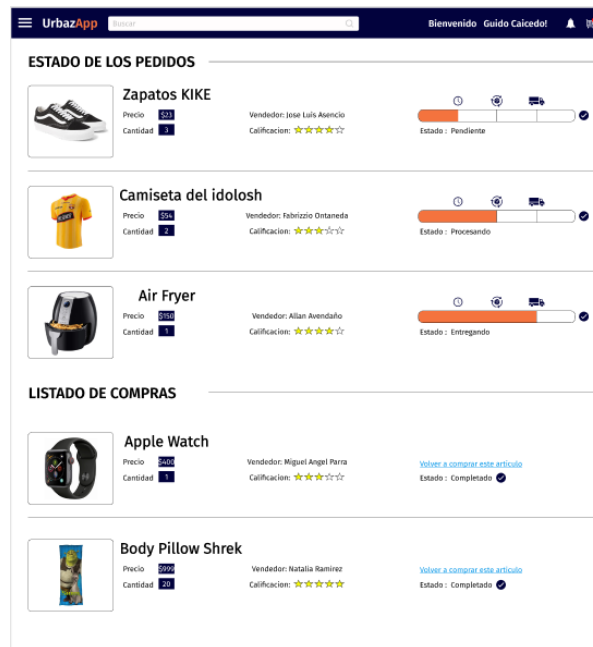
UrbazApp Buscar Bienvenido Guido Caicedo!

ESTADO DE LOS PEDIDOS

Zapatos KIKE
Precio $23
Cantidad 3
Vendedor: Jose Luis Asencio
Calificacion: ★★★★☆
Estado : Pendiente

Camiseta del idolosh
Precio $54
Cantidad 2
Vendedor: Fabrizzio Ontaneda
Calificacion: ★★★☆☆
Estado : Procesando

Air Fryer
Precio $150
Cantidad 1
Vendedor: Allan Avendaño
Calificacion: ★★★★☆
Estado : Entregando

LISTADO DE COMPRAS

Apple Watch
Precio $400
Cantidad 1
Vendedor: Miguel Angel Parra
Calificacion: ★★★☆☆
Volver a comprar este articulo
Estado : Completado

Body Pillow Shrek
Precio $999
Cantidad 20
Vendedor: Natalia Ramirez
Calificacion: ★★★★★
Volver a comprar este articulo
Estado : Completado